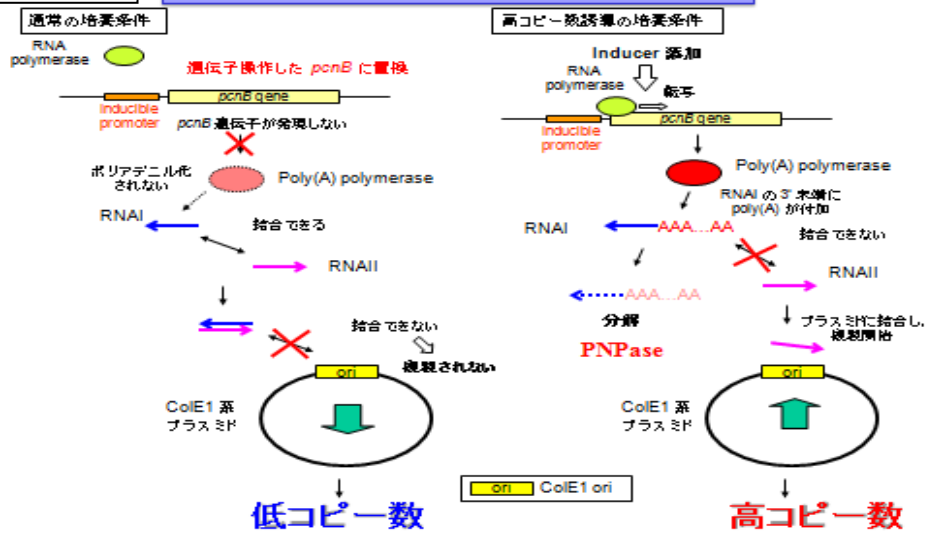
通常の培養条件

RNA polymerase

遺伝子操作した pcnB に置換

Inducible promoter

pcnB gene

pcnB 遺伝子が発現しない

ポリアデニル化されない

Poly(A) polymerase

RNAI

結合できる

RNAII

結合できない

複製されない

ori

ColE1 系プラスミド

低コピー数

高コピー数誘導の培養条件

Inducer 添加

RNA polymerase

転写

Inducible promoter

pcnB gene

Poly(A) polymerase

RNAI の 3' 末端に poly(A) が付加

RNAI

AAA…AA

結合できない

RNAII

AAA…AA

分解

PNPase

プラスミドに結合し、複製開始

ori

ColE1 系プラスミド

高コピー数

ori ColE1 ori